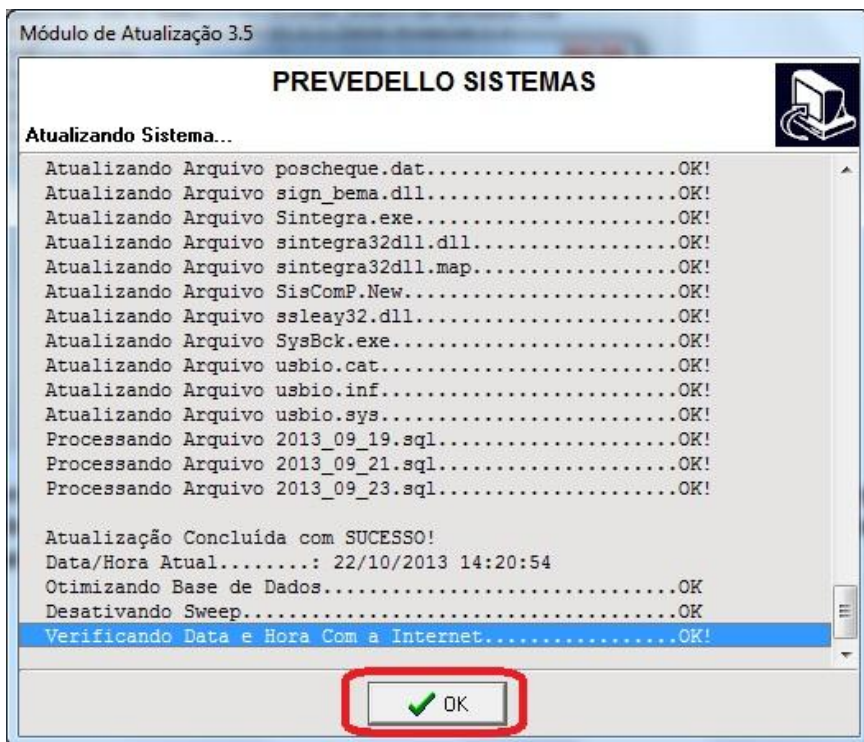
Módulo de Atualização 3.5

PREVEDELLO SISTEMAS

Atualizando Sistema...

Atualizando Arquivo poscheque.dat.......................OK!
Atualizando Arquivo sign_bema.dll.......................OK!
Atualizando Arquivo Sintegra.exe........................OK!
Atualizando Arquivo sintegra32dll.dll...................OK!
Atualizando Arquivo sintegra32dll.map...................OK!
Atualizando Arquivo SisComP.New.........................OK!
Atualizando Arquivo ssleay32.dll........................OK!
Atualizando Arquivo SysBck.exe..........................OK!
Atualizando Arquivo usbio.cat...........................OK!
Atualizando Arquivo usbio.inf...........................OK!
Atualizando Arquivo usbio.sys...........................OK!
Processando Arquivo 2013_09_19.sql......................OK!
Processando Arquivo 2013_09_21.sql......................OK!
Processando Arquivo 2013_09_23.sql......................OK!

Atualização Concluída com SUCESSO!
Data/Hora Atual........: 22/10/2013 14:20:54
Otimizando Base de Dados................................OK
Desativando Sweep.......................................OK
Verificando Data e Hora Com a Internet..................OK!

OK